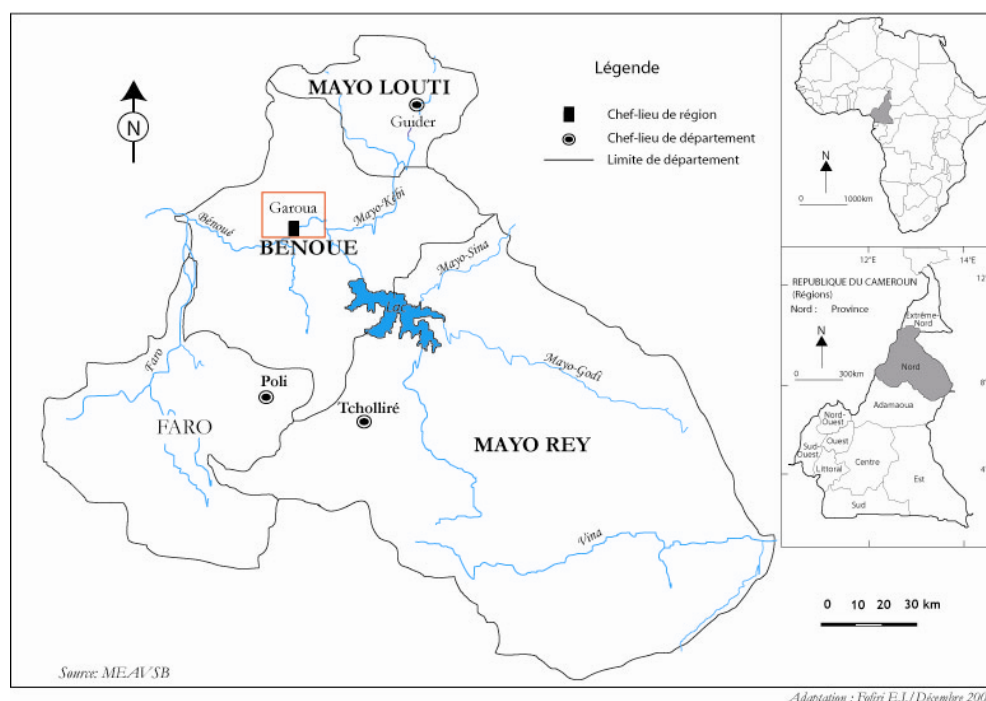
N

MAYO LOUTI

Guider

Légende

Chef-lieu de région

Chef-lieu de département

Limite de département

Garoua

Bénoué

Mayo-Kébi

BENOUE

Mayo-Sina

Lac

Faro

Mayo-Godi

Poli

FARO

Tchollire

MAYO REY

Vina

N

0 1000km

12°E

14°E

12°

REPUBLIQUE DU CAMEROUN
(Régions)

Nord : Province

Extrême-Nord

N

0 300km

Nord

8°

Adamaoua

Nord-Ouest

Ouest

Sud-Ouest

Littoral

Centre

4°

Est

Sud

0 10 20 30 km

Source: MEAVSB

Adaptation : Fofiri E.J / Décembre 200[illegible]